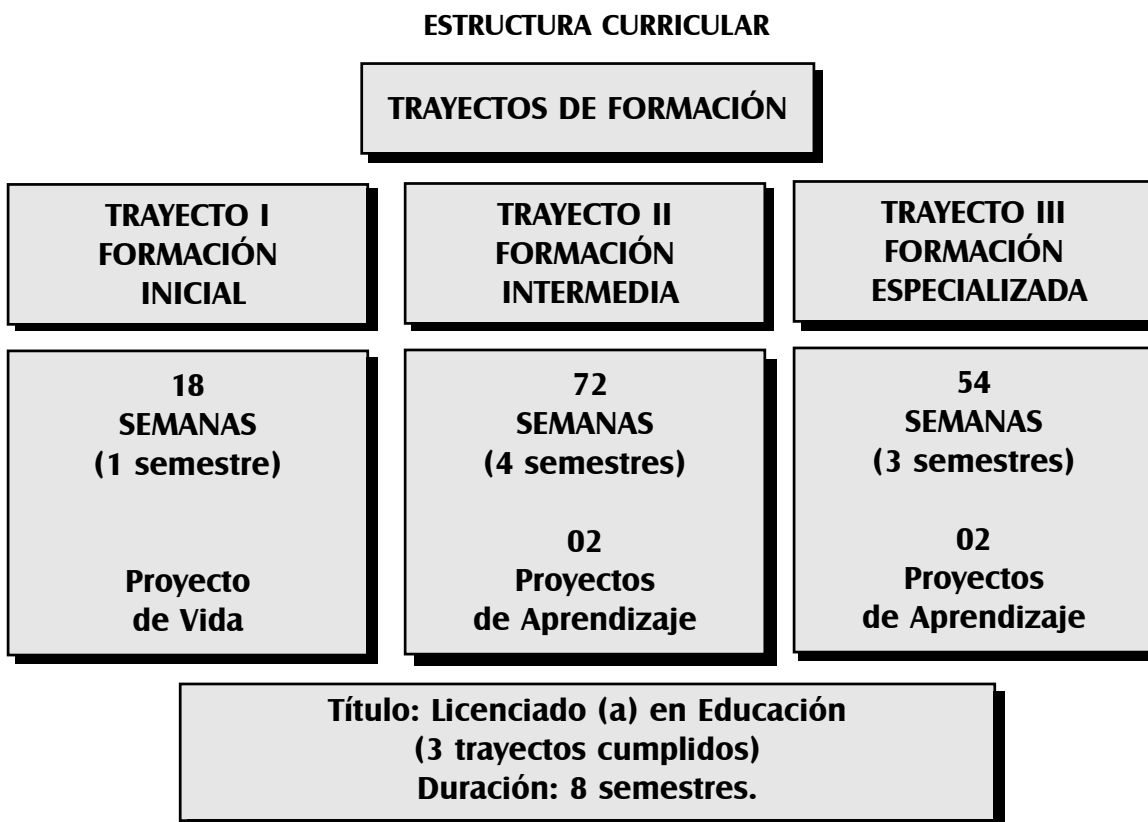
ESTRUCTURA CURRICULAR

TRAYECTOS DE FORMACIÓN

TRAYECTO I
FORMACIÓN
INICIAL

TRAYECTO II
FORMACIÓN
INTERMEDIA

TRAYECTO III
FORMACIÓN
ESPECIALIZADA

18
SEMANAS
(1 semestre)

Proyecto
de Vida

72
SEMANAS
(4 semestres)

02
Proyectos
de Aprendizaje

54
SEMANAS
(3 semestres)

02
Proyectos
de Aprendizaje

Título: Licenciado (a) en Educación
(3 trayectos cumplidos)
Duración: 8 semestres.